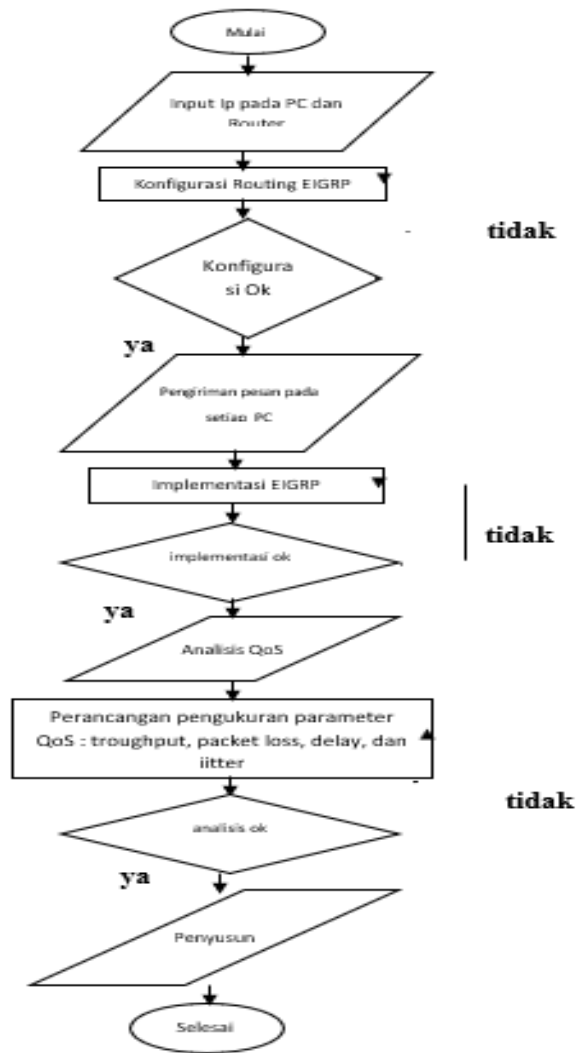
Mulai

Input Ip pada PC dan Router

Konfigurasi Routing EIGRP

tidak

Konfigura si Ok

ya

Pengiriman pesan pada setiap PC

Implementasi EIGRP

tidak

implementasi ok

ya

Analisis QoS

Perancangan pengukuran parameter QoS : troughput, packet loss, delay, dan jitter

tidak

analisis ok

ya

Penyusun

Selesai